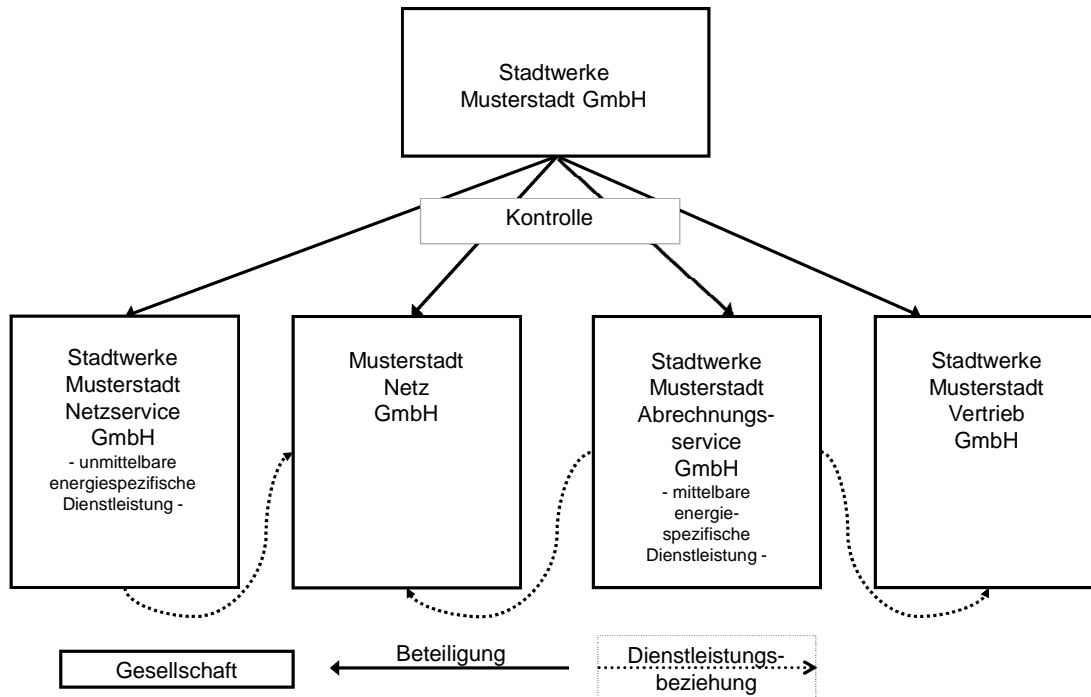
Stadtwerke Musterstadt GmbH

Kontrolle

Stadtwerke Musterstadt Netzservice GmbH
- unmittelbare energiespezifische Dienstleistung -

Musterstadt Netz GmbH

Stadtwerke Musterstadt Abrechnungsservice GmbH
- mittelbare energiespezifische Dienstleistung -

Stadtwerke Musterstadt Vertrieb GmbH

Gesellschaft

Beteiligung

Dienstleistungsbeziehung